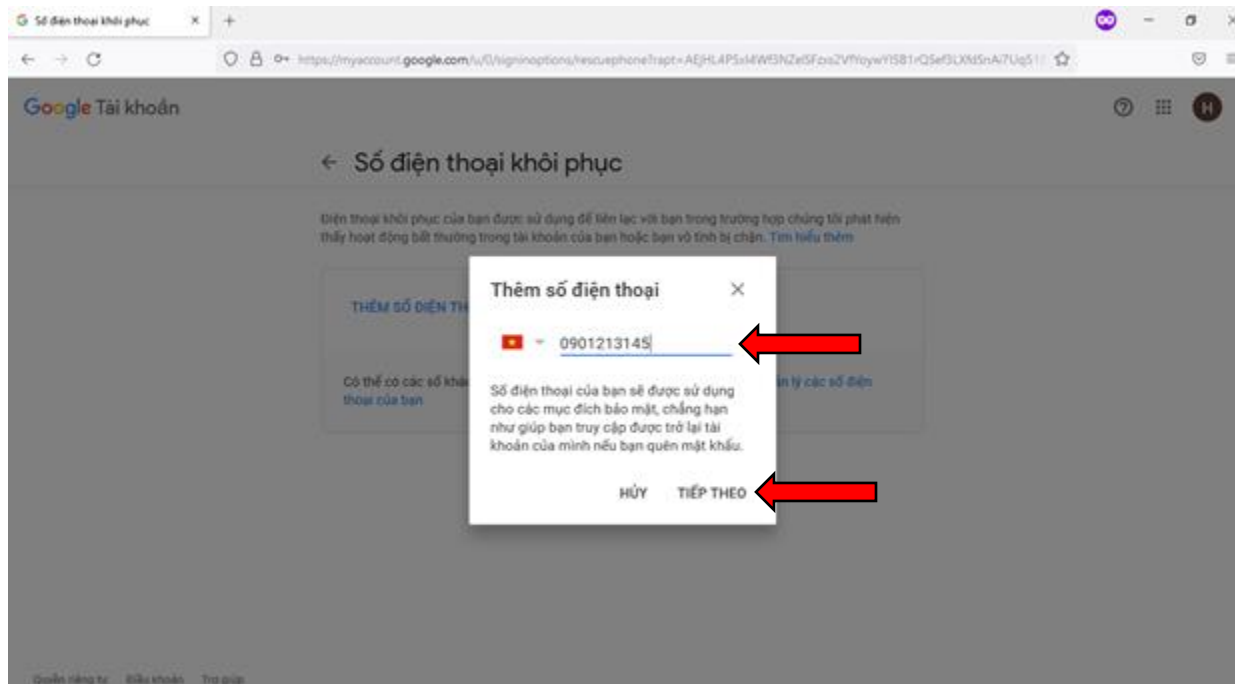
Số điện thoại khôi phục ×
+

https://myaccount.google.com/u/0/signinoptions/rescuephone?rapt=AEjHL4PSxl4Wf3NZelSFzo2VfYoywYlSB1rQSef3LXNSnAi7Uq51

Google Tài khoản

H

← Số điện thoại khôi phục

Điện thoại khôi phục của bạn được sử dụng để liên lạc với bạn trong trường hợp chúng tôi phát hiện thấy hoạt động bất thường trong tài khoản của bạn hoặc bạn vô tình bị chặn. Tìm hiểu thêm

THÊM SỐ ĐIỆN TH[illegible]

Có thể có các số khá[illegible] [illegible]ản lý các số điện thoại của bạn

Thêm số điện thoại ×

0901213145

Số điện thoại của bạn sẽ được sử dụng cho các mục đích bảo mật, chẳng hạn như giúp bạn truy cập được trở lại tài khoản của mình nếu bạn quên mật khẩu.

HỦY TIẾP THEO

Quyền riêng tư Điều khoản Trợ giúp